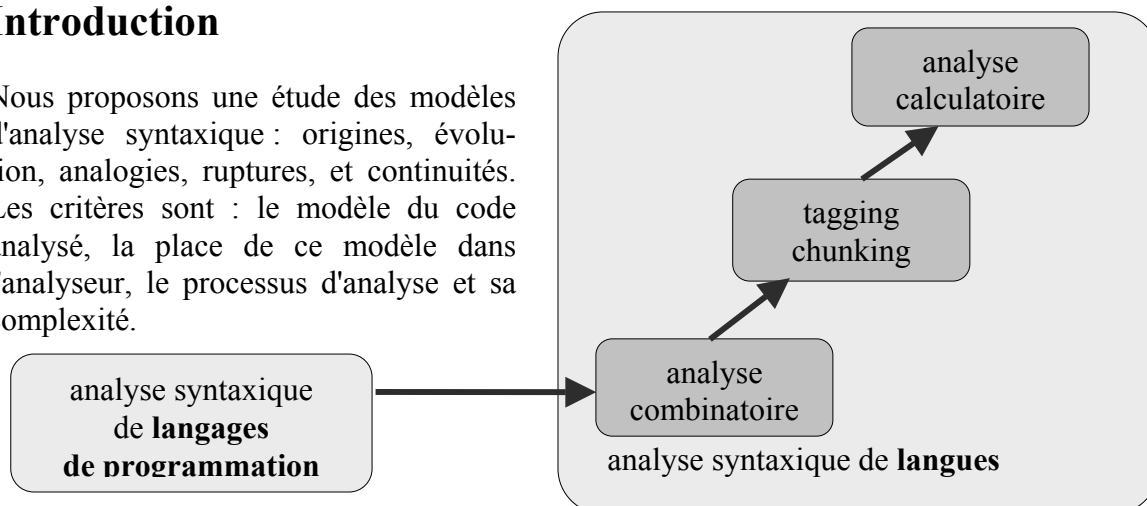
Introduction

Nous proposons une étude des modèles d'analyse syntaxique : origines, évolution, analogies, ruptures, et continuités. Les critères sont : le modèle du code analysé, la place de ce modèle dans l'analyseur, le processus d'analyse et sa complexité.

analyse syntaxique de **langages de programmation**

analyse calculatoire

tagging chunking

analyse combinatoire

analyse syntaxique de **langues**